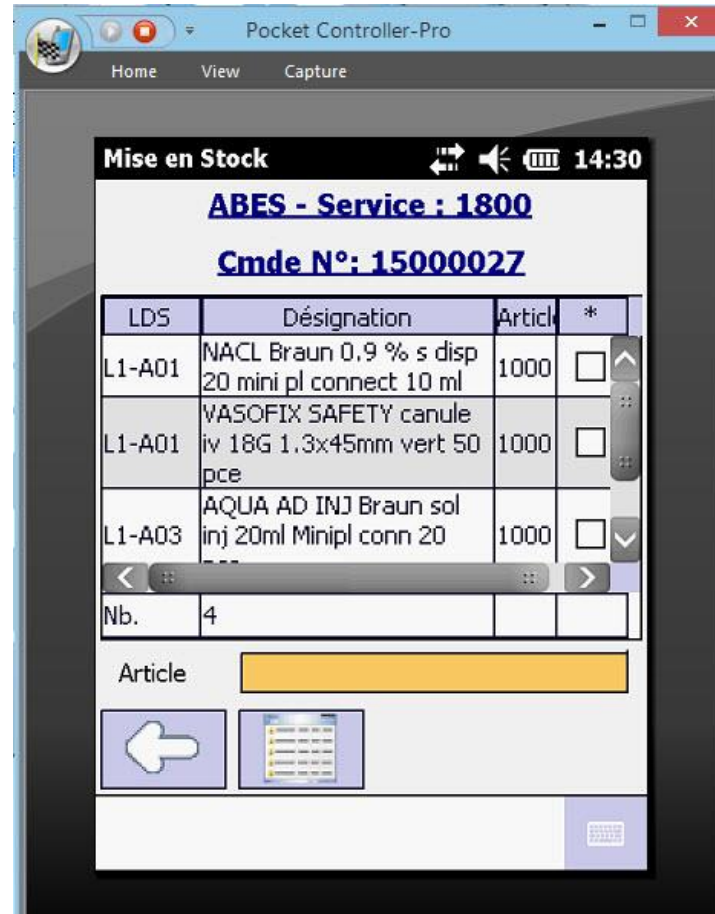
Pocket Controller-Pro

Home View Capture

Mise en Stock 14:30

ABES - Service : 1800

Cmde N°: 15000027

| LDS | Désignation | Articl | * |
|---|---|---|---|
| L1-A01 | NACL Braun 0.9 % s disp 20 mini pl connect 10 ml | 1000 | |
| L1-A01 | VASOFIX SAFETY canule iv 18G 1.3x45mm vert 50 pce | 1000 | |
| L1-A03 | AQUA AD INJ Braun sol inj 20ml Minipl conn 20 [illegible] | 1000 | |
| Nb. | 4 | | |

Article